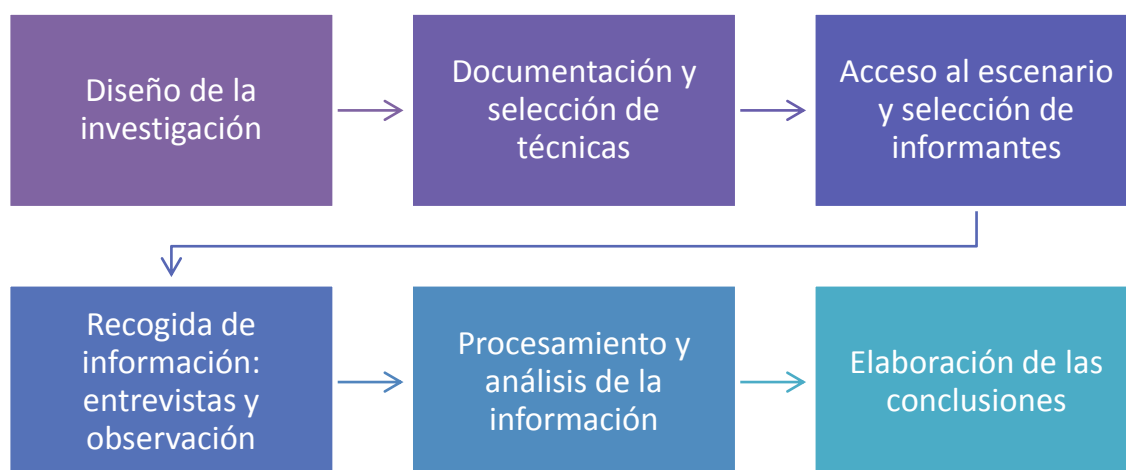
Diseño de la investigación

Documentación y selección de técnicas

Acceso al escenario y selección de informantes

Recogida de información: entrevistas y observación

Procesamiento y análisis de la información

Elaboración de las conclusiones